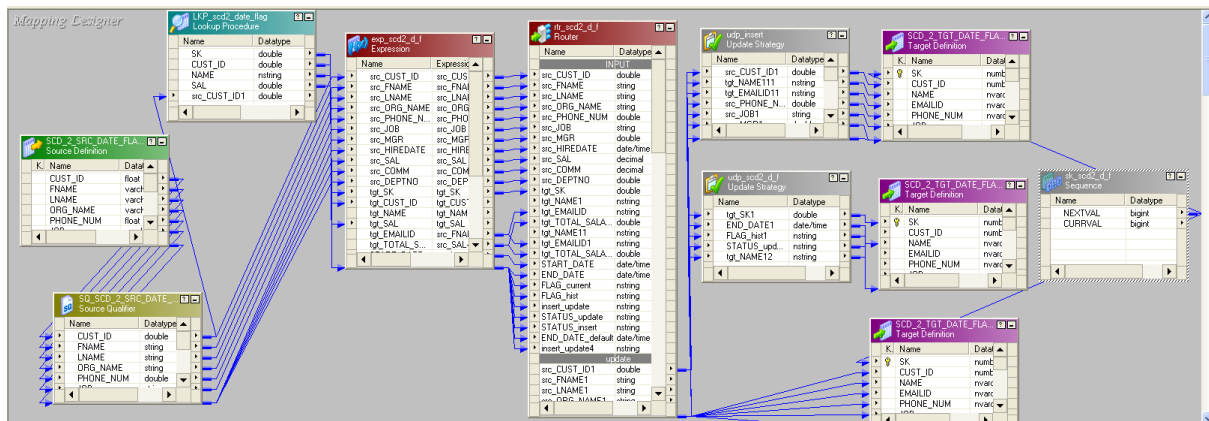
Mapping Designer

LKP_scd2_date_flag
Lookup Procedure

| Name | Datatype |
|---|---|
| SK | double |
| CUST_ID | double |
| NAME | nstring |
| SAL | double |
| src_CUST_ID1 | double |

SCD_2_SRC_DATE_FLA...
Source Definition

| K. | Name | Dataty |
|---|---|---|
| | CUST_ID | float |
| | FNAME | varch |
| | LNAME | varch |
| | ORG_NAME | varch |
| | PHONE_NUM | float |

SQ_SCD_2_SRC_DATE_...
Source Qualifier

| Name | Datatype |
|---|---|
| CUST_ID | double |
| FNAME | string |
| LNAME | string |
| ORG_NAME | string |
| PHONE_NUM | double |

exp_scd2_d_f
Expression

| Name | Expressi |
|---|---|
| src_CUST_ID | src_CUS |
| src_FNAME | src_FNAI |
| src_LNAME | src_LNAI |
| src_ORG_NAME | src_ORG |
| src_PHONE_N... | src_PHO |
| src_JOB | src_JOB |
| src_MGR | src_MGF |
| src_HIREDATE | src_HIRE |
| src_SAL | src_SAL |
| src_COMM | src_COM |
| src_DEPTNO | src_DEP |
| tgt_SK | tgt_SK |
| tgt_CUST_ID | tgt_CUST |
| tgt_NAME | tgt_NAM |
| tgt_SAL | tgt_SAL |
| tgt_EMAILID | tgt_EMA |
| tgt_TOTAL_S... | src_SAL- |

rtr_scd2_d_f
Router

| Name | Datatype |
|---|---|
| INPUT | |
| src_CUST_ID | double |
| src_FNAME | string |
| src_LNAME | string |
| src_ORG_NAME | string |
| src_PHONE_NUM | double |
| src_JOB | string |
| src_MGR | double |
| src_HIREDATE | date/time |
| src_SAL | decimal |
| src_COMM | decimal |
| src_DEPTNO | double |
| tgt_SK | double |
| tgt_NAME1 | nstring |
| tgt_EMAILID | nstring |
| tgt_TOTAL_SALA... | nstring |
| tgt_NAME11 | nstring |
| tgt_EMAILID1 | nstring |
| tgt_TOTAL_SALA... | nstring |
| START_DATE | date/time |
| END_DATE | date/time |
| FLAG_current | nstring |
| FLAG_hist | nstring |
| insert_update | nstring |
| STATUS_update | nstring |
| STATUS_insert | nstring |
| END_DATE_default | date/time |
| insert_update4 | nstring |
| update | |
| src_CUST_ID1 | double |
| src_FNAME1 | string |
| src_LNAME1 | string |

udp_insert
Update Strategy

| Name | Datatype |
|---|---|
| src_CUST_ID1 | double |
| tgt_NAME111 | nstring |
| tgt_EMAILID11 | nstring |
| src_PHONE_N... | double |
| src_JOB1 | string |

udp_scd2_d_f
Update Strategy

| Name | Datatype |
|---|---|
| tgt_SK1 | double |
| END_DATE1 | date/time |
| FLAG_hist1 | nstring |
| STATUS_upd... | nstring |
| tgt_NAME12 | nstring |

SCD_2_TGT_DATE_FLA...
Target Definition

| K. | Name | Datatype |
|---|---|---|
| | SK | numb |
| | CUST_ID | numb |
| | NAME | nvarc |
| | EMAILID | nvarc |
| | PHONE_NUM | nvarc |

SCD_2_TGT_DATE_FLA...
Target Definition

| K. | Name | Datatype |
|---|---|---|
| | SK | numb |
| | CUST_ID | numb |
| | NAME | nvarc |
| | EMAILID | nvarc |
| | PHONE_NUM | nvarc |

sk_scd2_d_f
Sequence

| Name | Datatype |
|---|---|
| NEXTVAL | bigint |
| CURRVAL | bigint |

SCD_2_TGT_DATE_FLA...
Target Definition

| K. | Name | Datatype |
|---|---|---|
| | SK | numb |
| | CUST_ID | numb |
| | NAME | nvarc |
| | EMAILID | nvarc |
| | PHONE_NUM | nvarc |